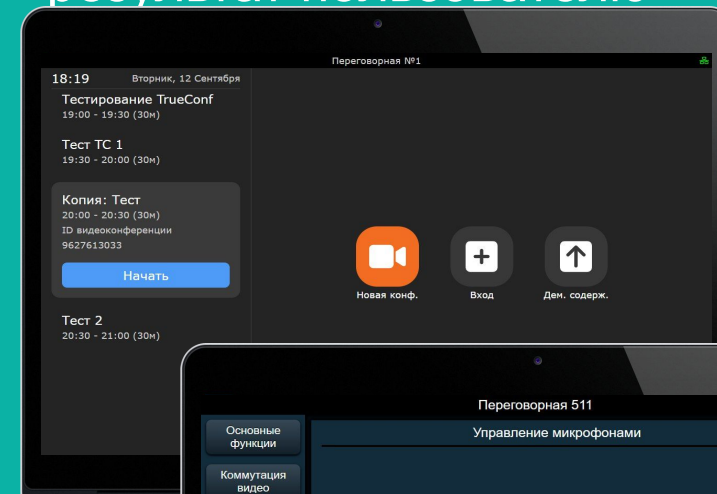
Переговорная №1

18:19

Вторник, 12 Сентября

Тестирование TrueConf
19:00 - 19:30 (30м)

Тест TC 1
19:30 - 20:00 (30м)

Копия: Тест
20:00 - 20:30 (30м)
ID видеоконференции
9627613033

Начать

Тест 2
20:30 - 21:00 (30м)

Новая конф.

Вход

Дем. содерж.

Переговорная 511

Основные функции

Коммутация видео

Управление микрофонами